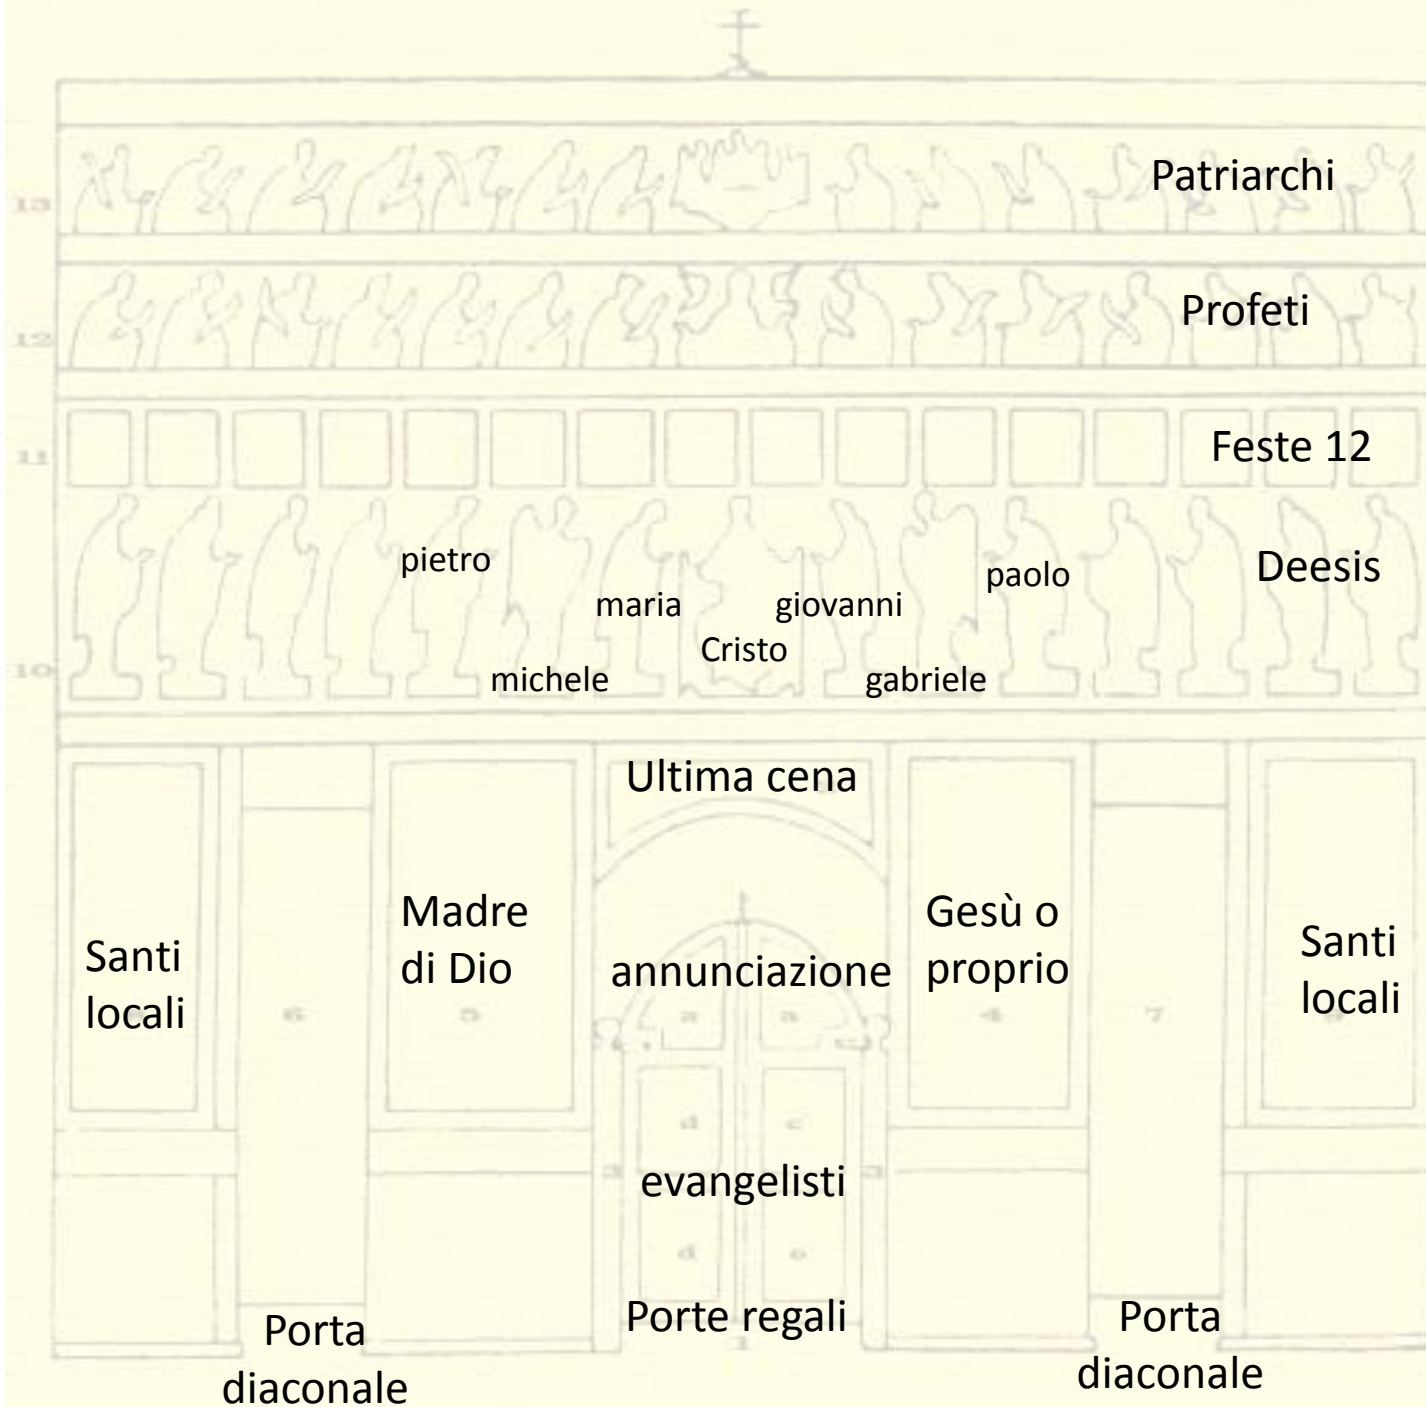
13 Patriarchi

12 Profeti

11 Feste 12

Deesis

pietro

paolo

maria

giovanni

Cristo

10 michele

gabriele

Ultima cena

Santi locali

6

Madre di Dio

5

annunciazione

a a

Gesù o proprio

4

7

Santi locali

d c

3 evangelisti 3

d e

Porta diaconale

Porte regali

1

Porta diaconale